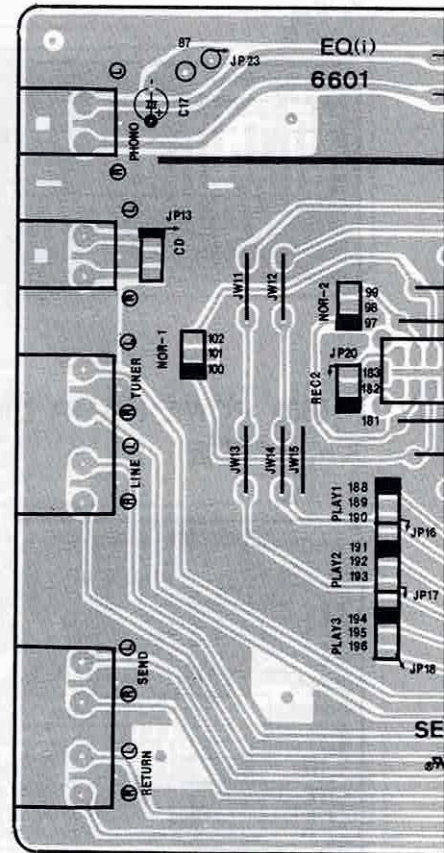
EQ(i)
6601
87
JP23
L
PHONO
C17
R
L
JP13
CD
R
JW11
JW12
NOR-2
99
98
97
L
NOR-1
102
101
100
TUNER
JP20
REC2
183
182
R
181
L
LINE
JW13
JW14
JW15
R
PLAY1
188
189
190
JP16
PLAY2
191
192
193
JP17
PLAY3
194
195
196
JP18
L
SEND
R
SE
L
RETURN
R